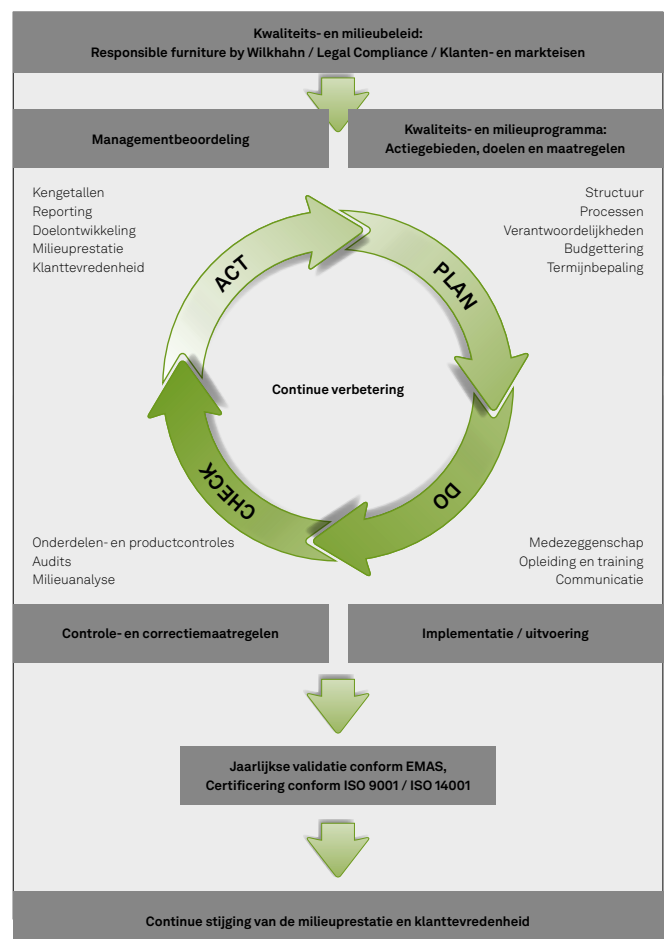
Kwaliteits- en milieubeleid:
Responsible furniture by Wilkhahn / Legal Compliance / Klanten- en markteisen

Managementbeoordeling

Kwaliteits- en milieuprogramma:
Actiegebieden, doelen en maatregelen

Kengetallen
Reporting
Doelontwikkeling
Milieuprestatie
Klanttevredenheid

Structuur
Processen
Verantwoordelijkheden
Budgettering
Termijnbepaling

ACT

PLAN

Continue verbetering

CHECK

DO

Onderdelen- en productcontroles
Audits
Milieuanalyse

Medezeggenschap
Opleiding en training
Communicatie

Controle- en correctiemaatregelen

Implementatie / uitvoering

Jaarlijkse validatie conform EMAS,
Certificering conform ISO 9001 / ISO 14001

Continue stijging van de milieuprestatie en klanttevredenheid